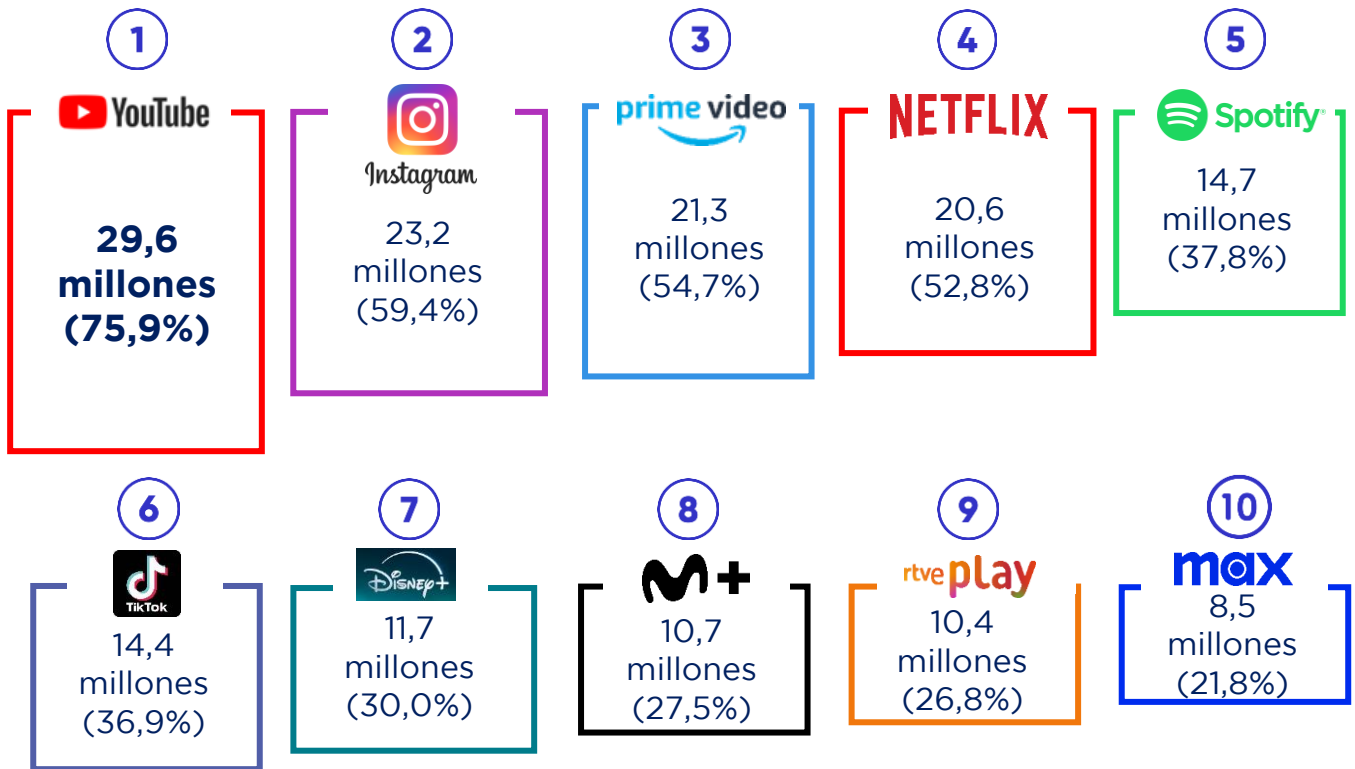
1
YouTube
29,6 millones (75,9%)

2
Instagram
23,2 millones (59,4%)

3
prime video
21,3 millones (54,7%)

4
NETFLIX
20,6 millones (52,8%)

5
Spotify
14,7 millones (37,8%)

6
TikTok
14,4 millones (36,9%)

7
Disney+
11,7 millones (30,0%)

8
M+
10,7 millones (27,5%)

9
rtve play
10,4 millones (26,8%)

10
max
8,5 millones (21,8%)